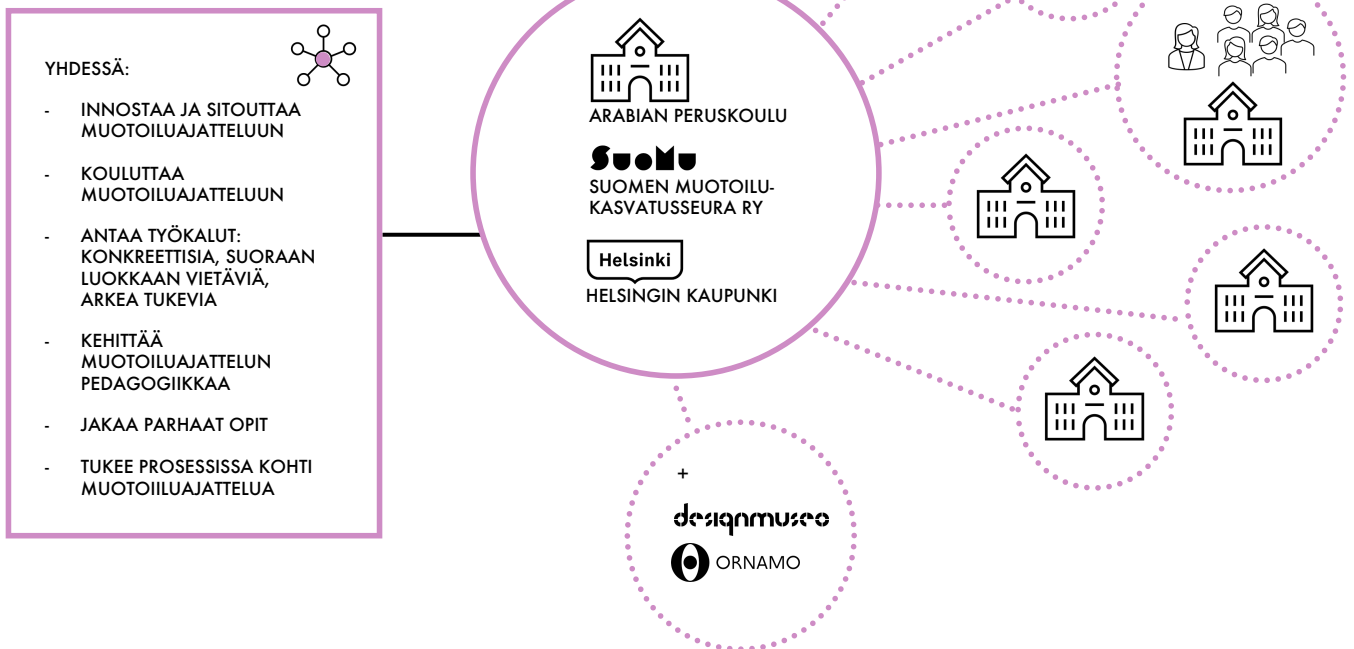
YHDESSÄ:

- INNOSTAA JA SITOUTTAA MUOTOILUAJATTELUUN

- KOULUTTAA MUOTOILUAJATTELUUN

- ANTAA TYÖKALUT: KONKREETTISIA, SUORAAN LUOKKAAN VIETÄVIÄ, ARKEA TUKEVIA

- KEHITTÄÄ MUOTOILUAJATTELUN PEDAGOGIIKKAA

- JAKAA PARHAAT OPIT

- TUKEE PROSESSISSA KOHTI MUOTOIILUAJATTELUA

ARABIAN PERUSKOULU

SuoMu

SUOMEN MUOTOILU-KASVATUSSEURA RY

Helsinki

HELSINGIN KAUPUNKI

+

designmuseo

ORNAMO